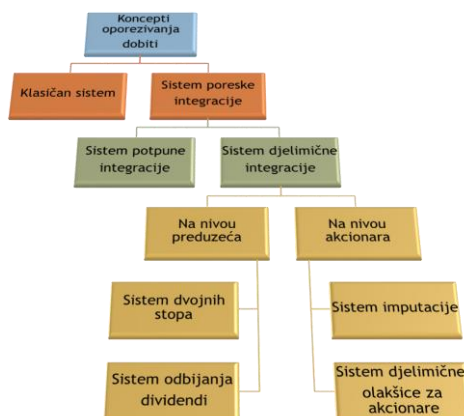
Koncepti oporezivanja dobiti

Klasičan sistem

Sistem poreske integracije

Sistem potpune integracije

Sistem djelimične integracije

Na nivou preduzeća

Na nivou akcionara

Sistem dvojnih stopa

Sistem imputacije

Sistem odbijanja dividendi

Sistem djelimične olakšice za akcionare